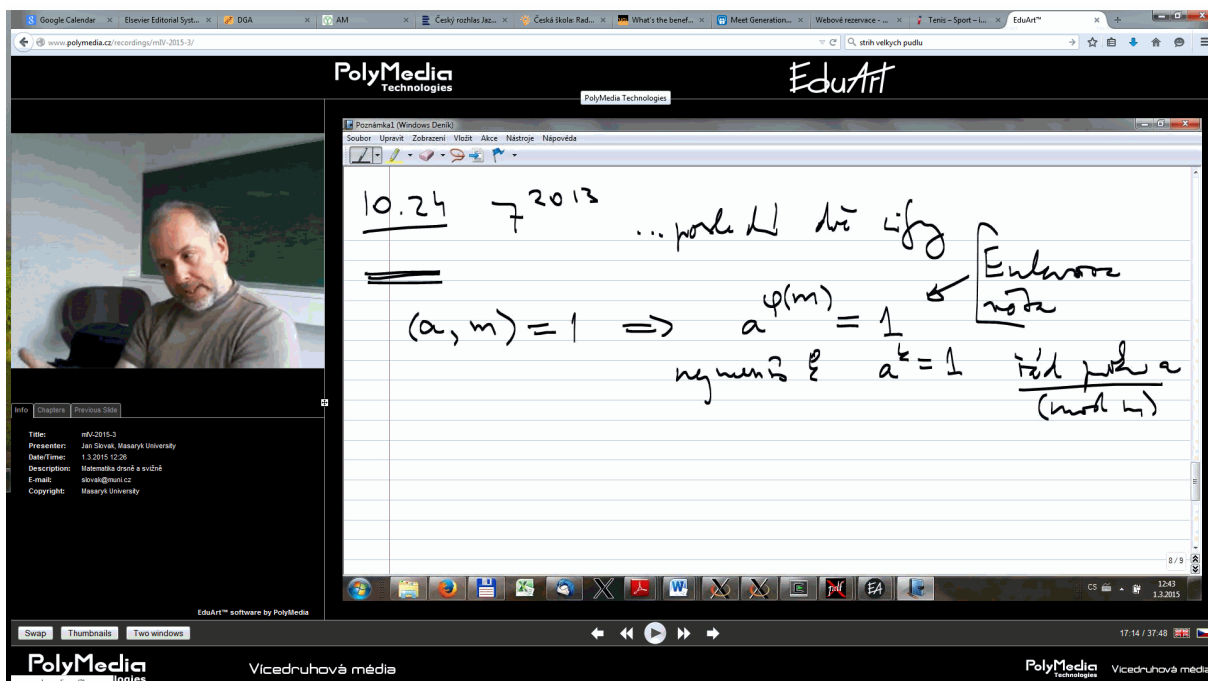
Google Calendar × Elsevier Editorial Syst... × DGA × AM × Český rozhlas Jaz... × Česká škola: Rad... × What's the benef... × Meet Generation... × Webové rezervace - ... × Tenis – Sport – i... × EduArt™ ×

www.polymedia.cz/recordings/mIV-2015-3/

strih velkych pudlu

PolyMedia Technologies

EduArt

PolyMedia Technologies

Poznámka1 (Windows Deník)

Soubor Upravit Zobrazení Vložit Akce Nástroje Nápověda

10.24 $7^{2013}$ ... poslední dvě cifry

Eulerova věta

$(a, m) = 1 \implies a^{\varphi(m)} = 1$

nejmenší k $a^k = 1$ řád prvku a (mod m)

8/9

CS 12:43 1.3.2015

Info Chapters Previous Slide

Title: mIV-2015-3
Presenter: Jan Slovak, Masaryk University
Date/Time: 1.3.2015 12:26
Description: Matematika drsně a svižně
E-mail: slovak@muni.cz
Copyright: Masaryk University

EduArt™ software by PolyMedia

Swap Thumbnails Two windows

17:14 / 37:48

PolyMedia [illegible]logies

Vícedruhová média

PolyMedia Technologies Vícedruhová média